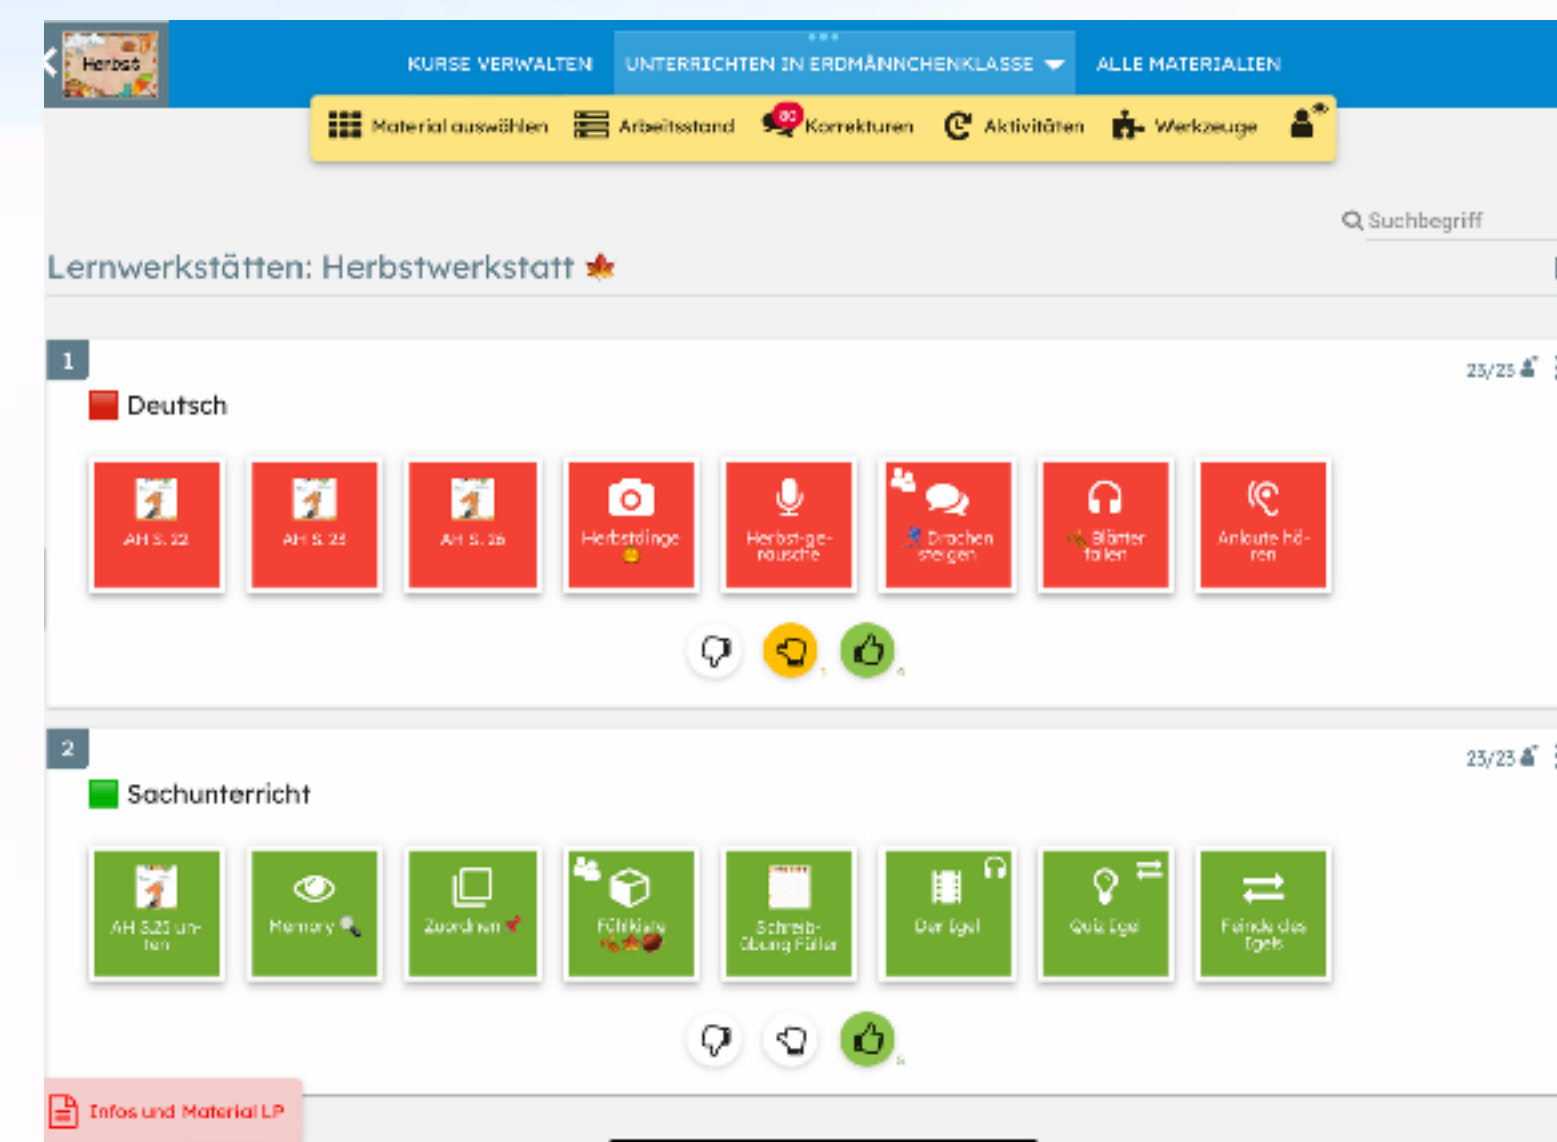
Herbst

KURSE VERWALTEN UNTERRICHTEN IN ERDMÄNNCHENKLASSE ALLE MATERIALIEN

Material auswählen Arbeitsstand 80 Korrekturen Aktivitäten Werkzeuge

Suchbegriff

Lernwerkstätten: Herbstwerkstatt

1

23/23

Deutsch

AH S. 22
AH S. 23
AH S. 26
Herbstdinge
Herbstgeräusche
Drachen steigen
Blätter fallen
Anlaute hören

2

23/23

Sachunterricht

AH S.23 unten
Memory
Zuordnen
Fühlkiste
Schreibübung Füller
Der Igel
Quiz Igel
Feinde des Igels

Infos und Material LP